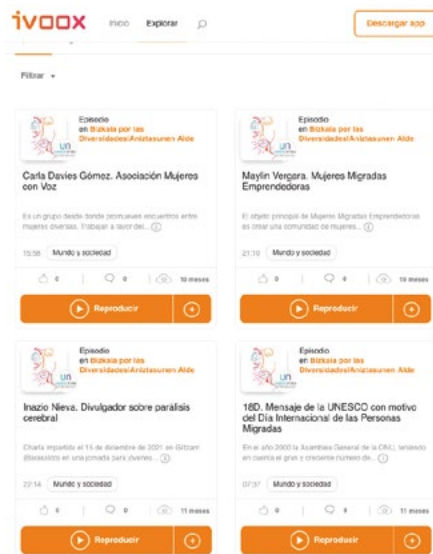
ivoox Inicio Explorar Descargar app

Filtrar

Episodio en Bizkaia por las Diversidades/Aniztasunen Alde

Carla Davies Gómez. Asociación Mujeres con Voz

Es un grupo desde donde promueven encuentros entre mujeres diversas. Trabajan a favor del... ⓘ

15:58 Mundo y sociedad

0 0 10 meses

Reproducir

Episodio en Bizkaia por las Diversidades/Aniztasunen Alde

Maylin Vergara. Mujeres Migradas Emprendedoras

El objetivo principal de Mujeres Migradas Emprendedoras es crear una comunidad de mujeres... ⓘ

21:10 Mundo y sociedad

0 0 10 meses

Reproducir

Episodio en Bizkaia por las Diversidades/Aniztasunen Alde

Inazio Nieva. Divulgador sobre parálisis cerebral

Charla impartida el 15 de diciembre de 2021 en Getxo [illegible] en una jornada para jóvenes... ⓘ

22:14 Mundo y sociedad

0 0 11 meses

Reproducir

Episodio en Bizkaia por las Diversidades/Aniztasunen Alde

18D. Mensaje de la UNESCO con motivo del Día Internacional de las Personas Migradas

En el año 2000 la Asamblea General de la ONU, teniendo en cuenta el gran y creciente número de... ⓘ

07:37 Mundo y sociedad

0 0 11 meses

Reproducir